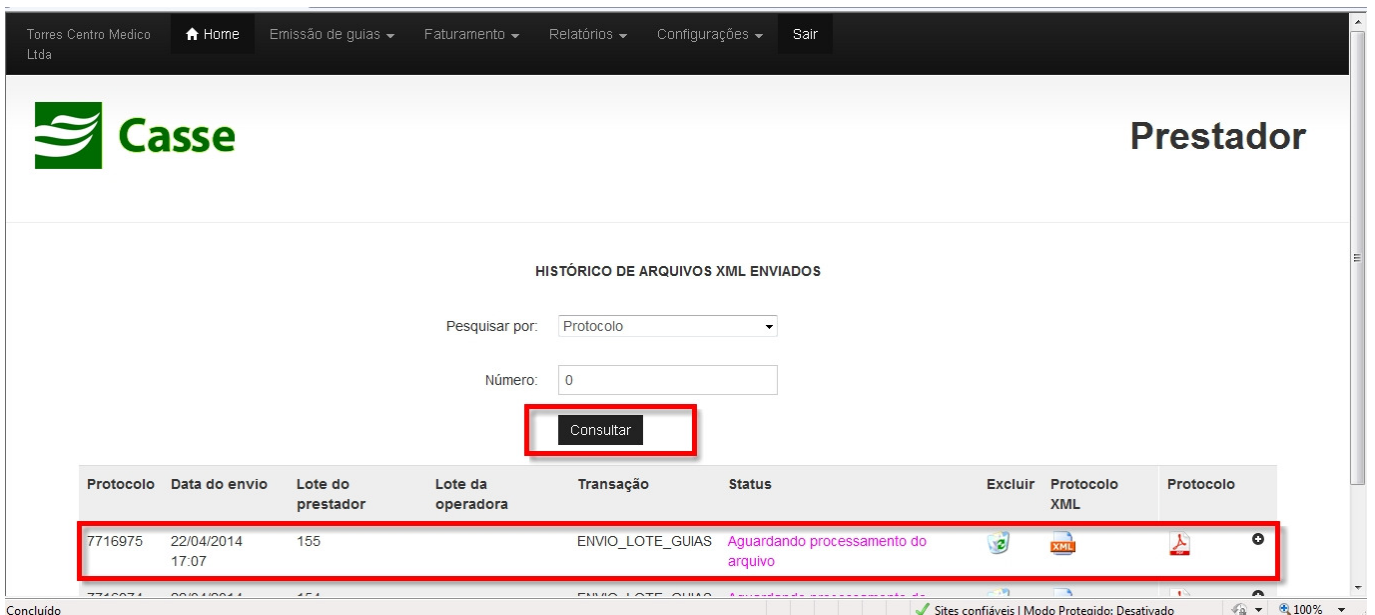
Torres Centro Medico Ltda    Home    Emissão de guias    Faturamento    Relatórios    Configurações    Sair

Casse

Prestador

HISTÓRICO DE ARQUIVOS XML ENVIADOS

Pesquisar por: Protocolo

Número: 0

Consultar

| Protocolo | Data do envio | Lote do prestador | Lote da operadora | Transação | Status | Excluir | Protocolo XML | Protocolo |
|---|---|---|---|---|---|---|---|---|
| 7716975 | 22/04/2014 17:07 | 155 | | ENVIO_LOTE_GUIAS | Aguardando processamento do arquivo | | XML | |
| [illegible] | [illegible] | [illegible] | | ENVIO_LOTE_GUIAS | Aguardando processamento do | | | |

Concluído    Sites confiáveis | Modo Protegido: Desativado    100%